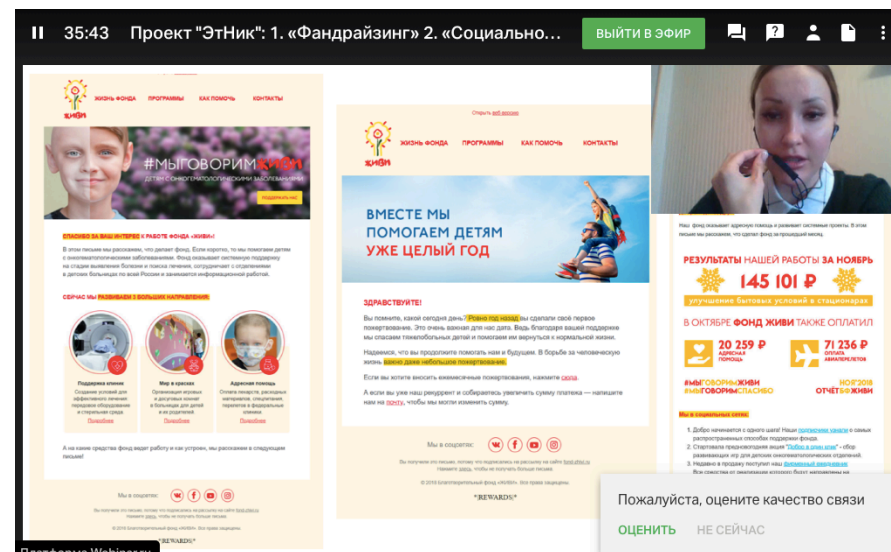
35:43 Проект "ЭтНик": 1. «Фандрайзинг» 2. «Социально...

ВЫЙТИ В ЭФИР

живи

ЖИЗНЬ ФОНДА ПРОГРАММЫ КАК ПОМОЧЬ КОНТАКТЫ

#МЫГОВОРИМЖИВИ

ДЕТЯМ С ОНКОГЕМАТОЛОГИЧЕСКИМИ ЗАБОЛЕВАНИЯМИ

ПОДДЕРЖАТЬ НАС

СПАСИБО ЗА ВАШ ИНТЕРЕС К РАБОТЕ ФОНДА «ЖИВИ»!

В этом письме мы расскажем, что делает фонд. Если коротко, то мы помогаем детям с онкогематологическими заболеваниями. Фонд оказывает системную поддержку на стадии выявления болезни и поиска лечения, сотрудничает с отделениями в детских больницах во всей России и занимается информационной работой.

СЕЙЧАС МЫ РАЗВИВАЕМ 3 БОЛЬШИХ НАПРАВЛЕНИЯ:

Поддержка клиник
Создание условий для эффективного лечения детей, закупка оборудования и стерильных сред
Подробнее

Мир в красках
Организация игровых и досуговых комнат в больницах для детей и их родителей
Подробнее

Адресная помощь
Оплата лекарств, расходных материалов, специальных перелетов и федеральных клиник
Подробнее

А на какие средства фонд ведет работу и как устроен, мы расскажем в следующем письме!

Мы в соцсетях:

© 2018 Благотворительный фонд «ЖИВИ». Все права защищены.

*|REWARDS|*

Открыть веб версию

живи

ЖИЗНЬ ФОНДА ПРОГРАММЫ КАК ПОМОЧЬ КОНТАКТЫ

ВМЕСТЕ МЫ ПОМОГАЕМ ДЕТЯМ УЖЕ ЦЕЛЫЙ ГОД

ЗДРАВСТВУЙТЕ!

Вы помните, какой сегодня день? Ровно год назад вы сделали своё первое пожертвование. Это очень важная для нас дата. Ведь благодаря вашей поддержке мы спасаем тяжелобольных детей и помогаем им вернуться к нормальной жизни.

Надеемся, что вы продолжите помогать нам и будущем. В борьбе за человеческую жизнь важно даже небольшое пожертвование.

Если вы хотите вносить ежемесячные пожертвования, нажмите сюда.

А если вы уже наш рекуррент и собираетесь увеличить сумму платежа — напишите нам на почту, чтобы мы могли изменить сумму.

Мы в соцсетях:

© 2018 Благотворительный фонд «ЖИВИ». Все права защищены.

*|REWARDS|*

Наш фонд оказывает адресную помощь и развивает системные проекты. В этом письме мы расскажем, что сделали за прошедший месяц.

РЕЗУЛЬТАТЫ НАШЕЙ РАБОТЫ ЗА НОЯБРЬ

145 101 ₽

улучшение бытовых условий в стационарах

В ОКТЯБРЕ ФОНД ЖИВИ ТАКЖЕ ОПЛАТИЛ

20 259 ₽ АДРЕСНАЯ ПОМОЩЬ

71 236 ₽ ОПЛАТА АВИАПЕРЕЛЕТОВ

#МЫГОВОРИМЖИВИ #МЫГОВОРИМСПАСИБО

НОЯ'2018 ОТЧЁТ ЖИВИ

Мы в социальных сетях:

1. Добро начинается с одного шага! Наши подписные каналы о самых распространенных способах поддержки фонда.
2. Стартовала предновогодняя акция "Добро в один клик" – сбор развивающих игр для детских онкогематологических отделений.
3. Недавно в продажу поступил наш фирменный ежедневник

Пожалуйста, оцените качество связи

ОЦЕНИТЬ НЕ СЕЙЧАС